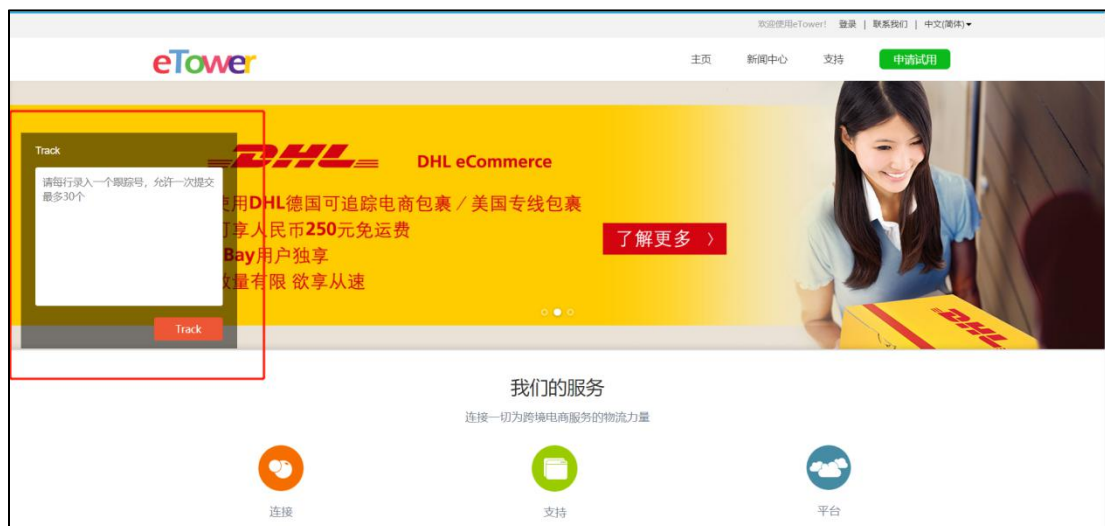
欢迎使用eTower! 登录 | 联系我们 | 中文(简体)

eTower

主页 新闻中心 支持 申请试用

Track

请每行录入一个跟踪号，允许一次提交最多30个

Track

DHL DHL eCommerce

使用DHL德国可追踪电商包裹／美国专线包裹
可享人民币250元免运费
eBay用户独享
数量有限 欲享从速

了解更多 〉

DHL

我们的服务

连接一切为跨境电商服务的物流力量

连接

支持

平台